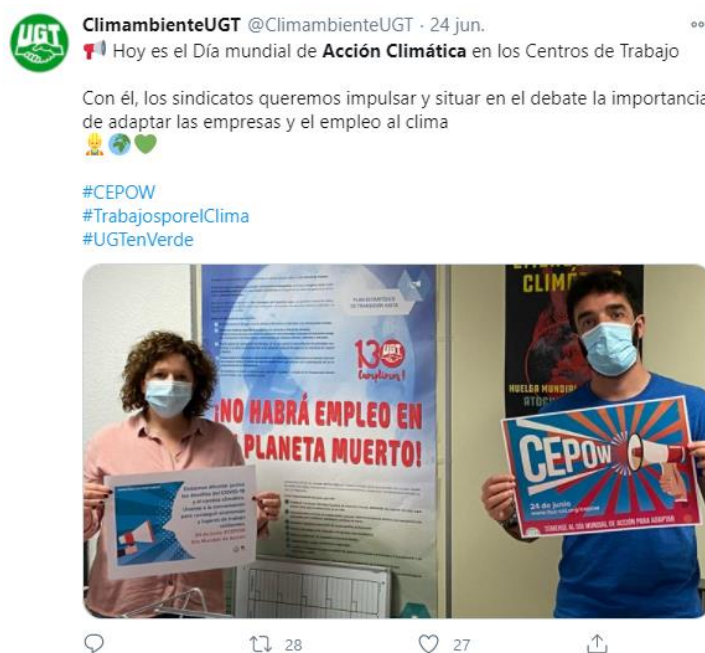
UGT

ClimambienteUGT @ClimambienteUGT · 24 jun.

📢 Hoy es el Día mundial de **Acción Climática** en los Centros de Trabajo

Con él, los sindicatos queremos impulsar y situar en el debate la importancia de adaptar las empresas y el empleo al clima
👷🌍💚

#CEPOW
#TrabajosporelClima
#UGTenVerde

PLAN ESTRATÉGICO DE TRANSICIÓN JUSTA

130 UGT

¡NO HABRÁ EMPLEO EN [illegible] PLANETA MUERTO!

CLIM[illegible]

HUELGA MUNDIAL

CEPOW

24 de junio

ÚNETE AL DÍA MUNDIAL DE ACCIÓN PARA ADAPTAR

28

27